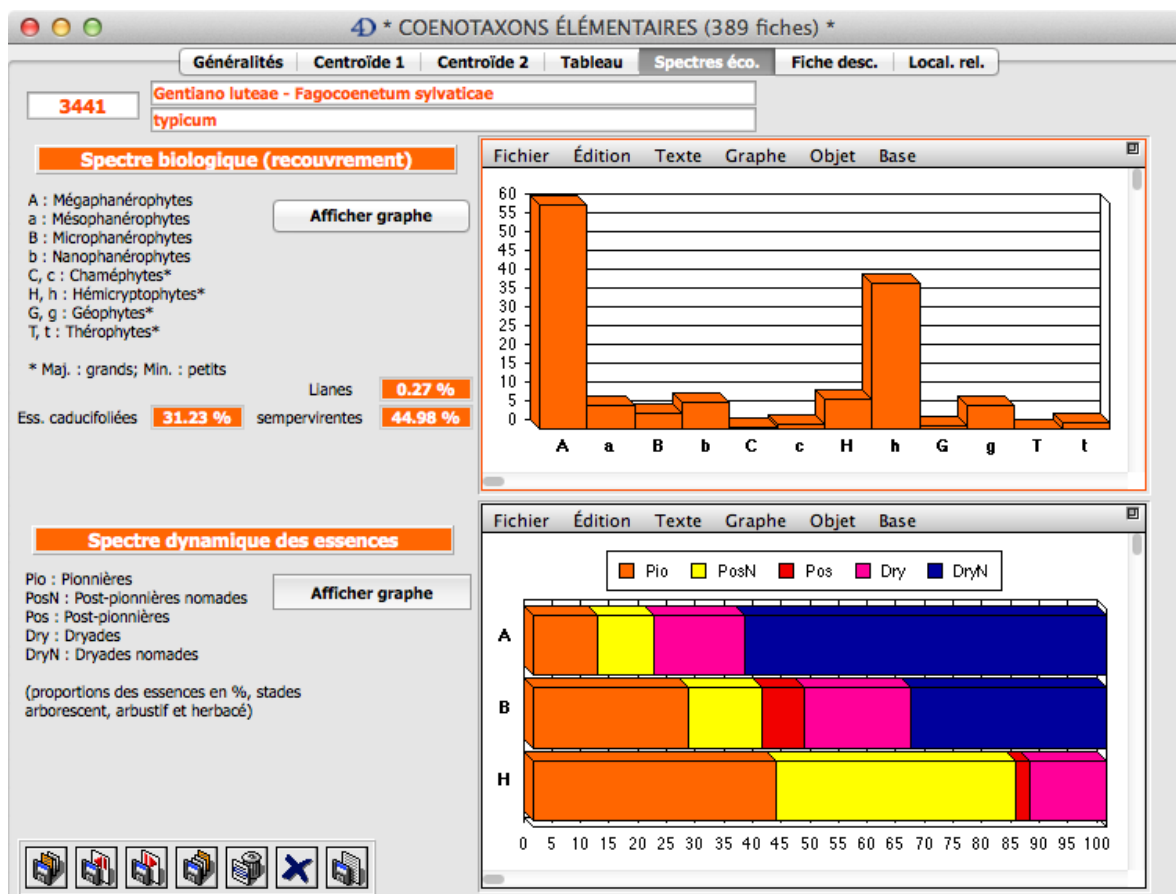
4D * COENOTAXONS ÉLÉMENTAIRES (389 fiches) *

Généralités | Centroïde 1 | Centroïde 2 | Tableau | Spectres éco. | Fiche desc. | Local. rel.

3441
Gentiano luteae - Fagocoenetum sylvaticae
typicum

Spectre biologique (recouvrement)

A : Mégaphanérophytes
a : Mésophanérophytes
B : Microphanérophytes
b : Nanophanérophytes
C, c : Chaméphytes*
H, h : Hémicryptophytes*
G, g : Géophytes*
T, t : Thérophytes*

* Maj. : grands; Min. : petits

Afficher graphe

Lianes 0.27 %
Ess. caducifoliées 31.23 % sempervirentes 44.98 %

Fichier Édition Texte Graphe Objet Base

60
55
50
45
40
35
30
25
20
15
10
5
0
A a B b C c H h G g T t

Spectre dynamique des essences

Pio : Pionnières
PosN : Post-pionnières nomades
Pos : Post-pionnières
Dry : Dryades
DryN : Dryades nomades

(proportions des essences en %, stades arborescent, arbustif et herbacé)

Afficher graphe

Fichier Édition Texte Graphe Objet Base

Pio PosN Pos Dry DryN

A
B
H
0 5 10 15 20 25 30 35 40 45 50 55 60 65 70 75 80 85 90 95 100